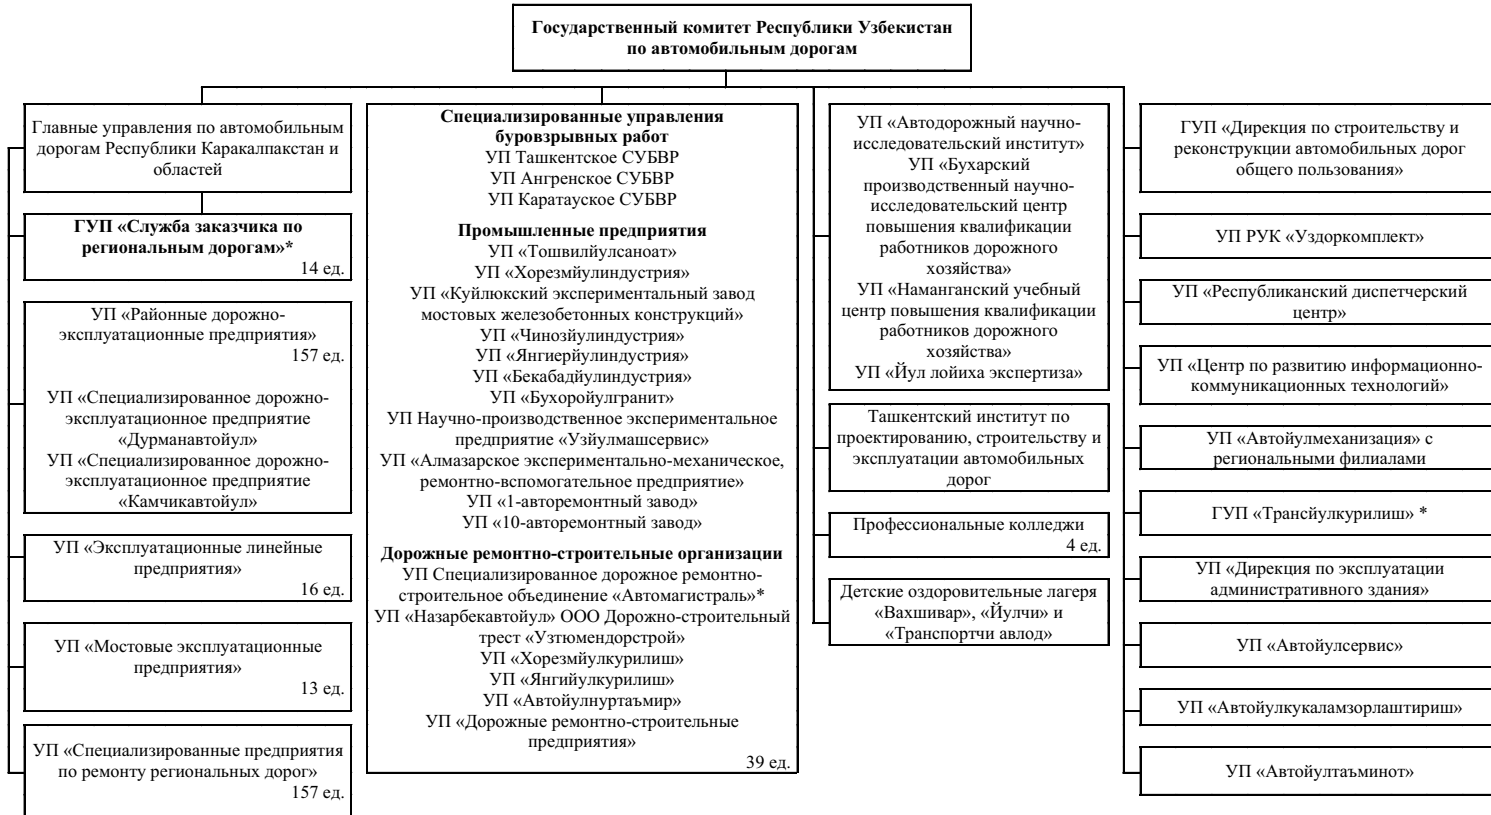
Государственный комитет Республики Узбекистан по автомобильным дорогам

Главные управления по автомобильным дорогам Республики Каракалпакстан и областей

ГУП «Служба заказчика по региональным дорогам»*
14 ед.

УП «Районные дорожно-эксплуатационные предприятия»
157 ед.

УП «Специализированное дорожно-эксплуатационное предприятие «Дурманавтойул»
УП «Специализированное дорожно-эксплуатационное предприятие «Камчикавтойул»

УП «Эксплуатационные линейные предприятия»
16 ед.

УП «Мостовые эксплуатационные предприятия»
13 ед.

УП «Специализированные предприятия по ремонту региональных дорог»
157 ед.

Специализированные управления буровзрывных работ
УП Ташкентское СУБВР
УП Ангренское СУБВР
УП Каратауское СУБВР

Промышленные предприятия
УП «Тошвилйулсаноат»
УП «Хорезмйулиндустрия»
УП «Куйлюкский экспериментальный завод мостовых железобетонных конструкций»
УП «Чинозйулиндустрия»
УП «Янгиерйулиндустрия»
УП «Бекабадйулиндустрия»
УП «Бухоройулгранит»
УП Научно-производственное экспериментальное предприятие «Узйулмашсервис»
УП «Алмазарское экспериментально-механическое, ремонтно-вспомогательное предприятие»
УП «1-авторемонтный завод»
УП «10-авторемонтный завод»

Дорожные ремонтно-строительные организации
УП Специализированное дорожное ремонтно-строительное объединение «Автомагистраль»*
УП «Назарбекавтойул» ООО Дорожно-строительный трест «Узтюмендорстрой»
УП «Хорезмйулкурилиш»
УП «Янгийулкурилиш»
УП «Автойулнуртаъмир»
УП «Дорожные ремонтно-строительные предприятия»
39 ед.

УП «Автодорожный научно-исследовательский институт»
УП «Бухарский производственный научно-исследовательский центр повышения квалификации работников дорожного хозяйства»
УП «Наманганский учебный центр повышения квалификации работников дорожного хозяйства»
УП «Йул лойиха экспертиза»

Ташкентский институт по проектированию, строительству и эксплуатации автомобильных дорог

Профессиональные колледжи
4 ед.

Детские оздоровительные лагеря «Вахшивар», «Йулчи» и «Транспортчи авлод»

ГУП «Дирекция по строительству и реконструкции автомобильных дорог общего пользования»

УП РУК «Уздоркомплект»

УП «Республиканский диспетчерский центр»

УП «Центр по развитию информационно-коммуникационных технологий»

УП «Автойулмеханизация» с региональными филиалами

ГУП «Трансйулкурилиш» *

УП «Дирекция по эксплуатации административного здания»

УП «Автойулсервис»

УП «Автойулкукаламзорлаштириш»

УП «Автойултаъминот»